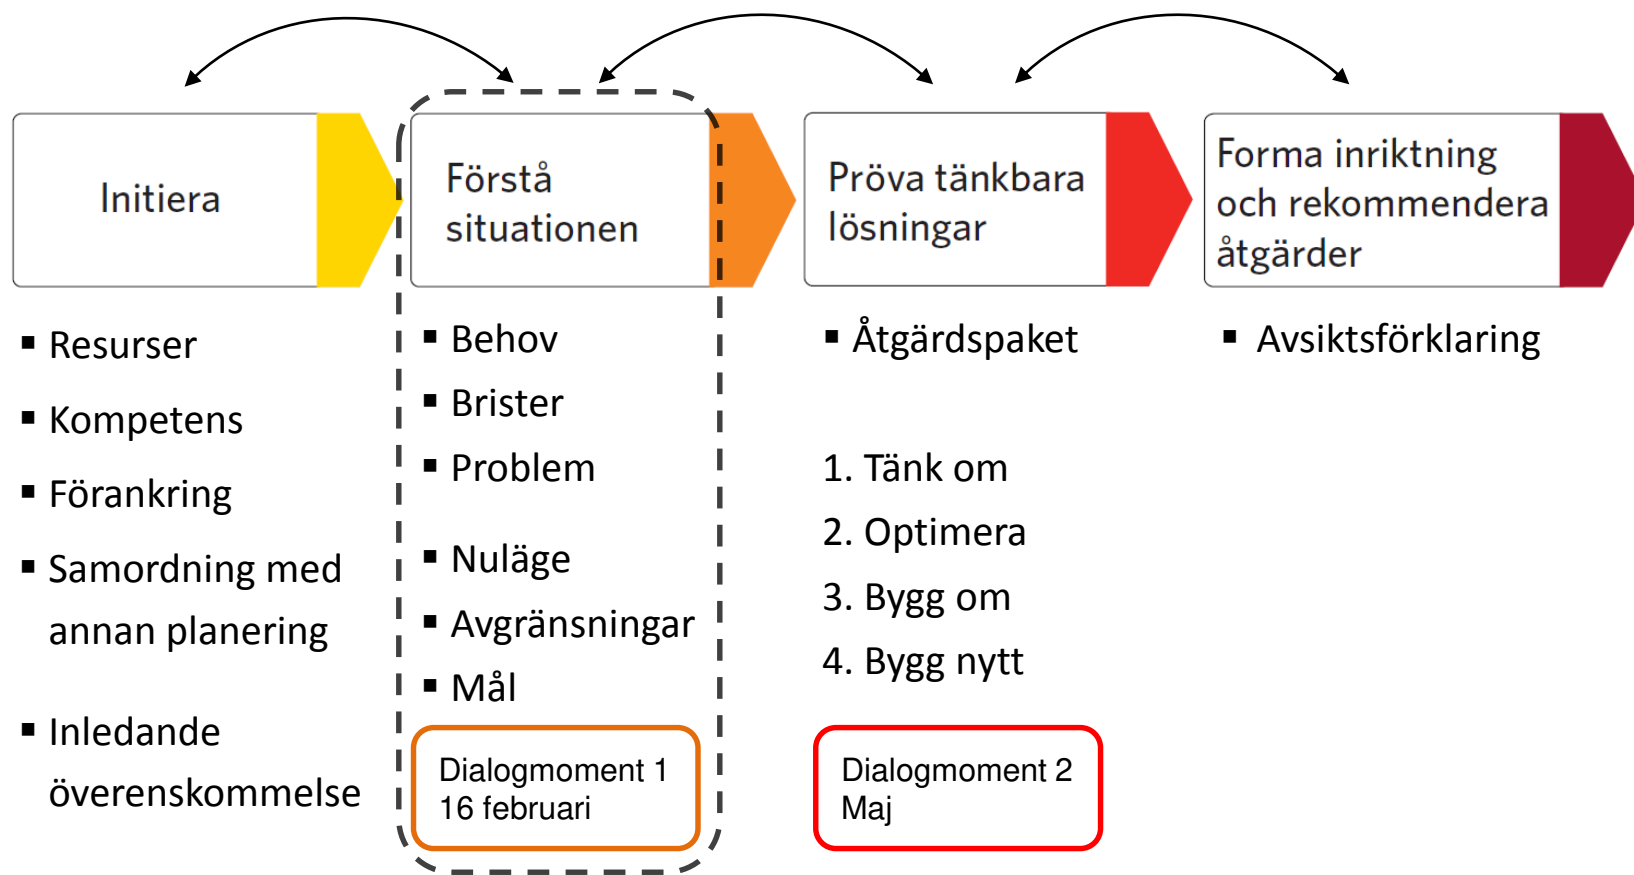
Initiera

- Resurser
- Kompetens
- Förankring
- Samordning med annan planering
- Inledande överenskommelse

Förstå situationen

- Behov
- Brister
- Problem
- Nuläge
- Avgränsningar
- Mål

Dialogmoment 1
16 februari

Pröva tänkbara lösningar

- Åtgärdspaket

1. Tänk om
2. Optimera
3. Bygg om
4. Bygg nytt

Dialogmoment 2
Maj

Forma inriktning och rekommendera åtgärder

- Avsiktsförklaring